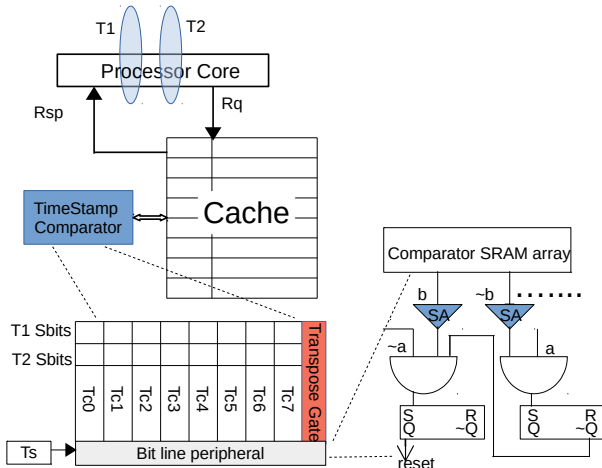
T1
T2
Processor Core
Rsp
Rq
TimeStamp Comparator
Cache
Comparator SRAM array
b
~b
.......
SA
SA
~a
a
T1 Sbits
T2 Sbits
Tc0
Tc1
Tc2
Tc3
Tc4
Tc5
Tc6
Tc7
Transpose Gate
S
R
Q
~Q
S
R
Q
~Q
Ts
Bit line peripheral
reset